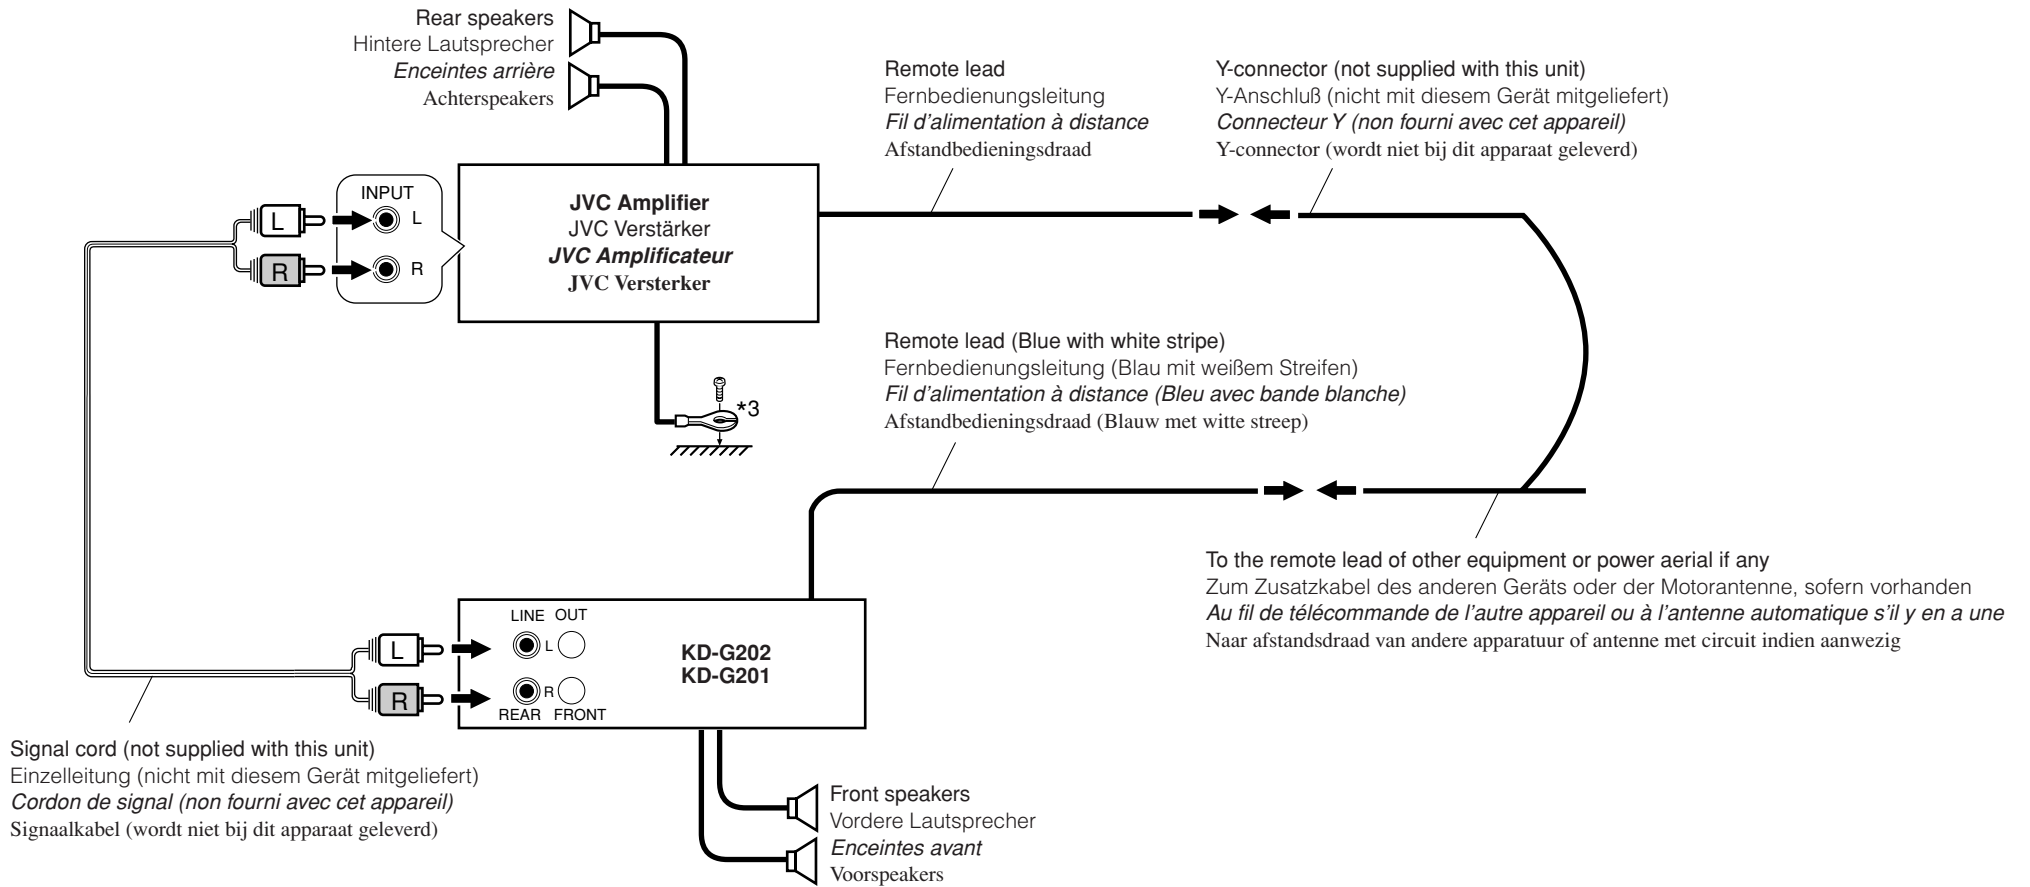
Rear speakers
Hintere Lautsprecher
*Enceintes arrière*
Achterspeakers

Remote lead
Fernbedienungsleitung
*Fil d'alimentation à distance*
Afstandbedieningsdraad

Y-connector (not supplied with this unit)
Y-Anschluß (nicht mit diesem Gerät mitgeliefert)
*Connecteur Y (non fourni avec cet appareil)*
Y-connector (wordt niet bij dit apparaat geleverd)

INPUT
L
L
R
R

**JVC Amplifier**
JVC Verstärker
***JVC Amplificateur***
**JVC Versterker**

*3

Remote lead (Blue with white stripe)
Fernbedienungsleitung (Blau mit weißem Streifen)
*Fil d'alimentation à distance (Bleu avec bande blanche)*
Afstandbedieningsdraad (Blauw met witte streep)

To the remote lead of other equipment or power aerial if any
Zum Zusatzkabel des anderen Geräts oder der Motorantenne, sofern vorhanden
*Au fil de télécommande de l'autre appareil ou à l'antenne automatique s'il y en a une*
Naar afstandsdraad van andere apparatuur of antenne met circuit indien aanwezig

LINE OUT
L
L
R
R
REAR FRONT

**KD-G202**
**KD-G201**

Signal cord (not supplied with this unit)
Einzelleitung (nicht mit diesem Gerät mitgeliefert)
*Cordon de signal (non fourni avec cet appareil)*
Signaalkabel (wordt niet bij dit apparaat geleverd)

Front speakers
Vordere Lautsprecher
*Enceintes avant*
Voorspeakers